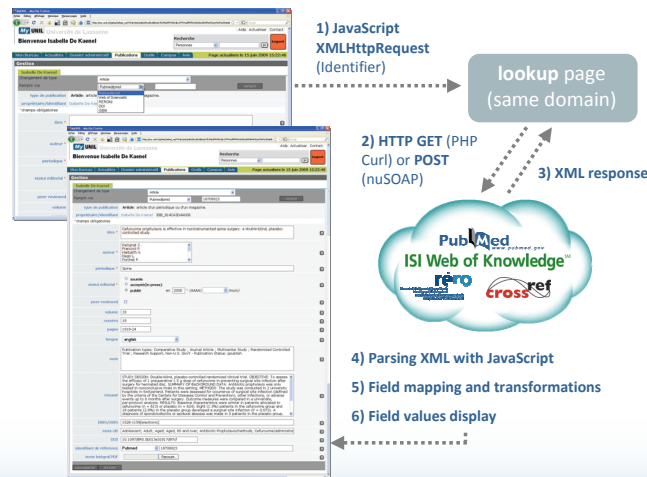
1) JavaScript XMLHttpRequest (Identifier)

lookup page (same domain)

2) HTTP GET (PHP Curl) or POST (nuSOAP)

3) XML response

PubMed
www.pubmed.gov

ISI Web of Knowledge SM

rero

crossref

4) Parsing XML with JavaScript

5) Field mapping and transformations

6) Field values display

My UNIL Université de Lausanne

Bienvenue Isabelle De Kaenel

Recherche

Personnes

Aide Actualiser Contact

Mes Bureaux Actualités Dossier administratif Publications Outils Campus Aide

Page actualisée le 13 juin 2008 10:22:46

Gestion

Isabelle De Kaenel

Changement de type

Article

Remplir via

PubmedId

Web of Science

RERO

DOI

ISBN

Remplir

type de publication Article : article dans un périodique ou d'un magazine.

propriétaire/identifiant Isabelle De Kaenel

* champs obligatoires

titre *

auteur *

périodique *

statut éditorial *

Bienvenue Isabelle De Kaenel

Mes Bureaux Actualités Dossier administratif Publications Outils Campus Aide

Gestion

Isabelle De Kaenel

Changement de type

Article

Remplir via

PubmedId

18790823

Remplir

type de publication Article : article dans un périodique ou d'un magazine.

propriétaire/identifiant Isabelle De Kaenel SER_ID:4043840000

* champs obligatoires

titre *

Cefuroxime prophylaxis is effective in noninstrumented spine surgery: a double-blind, placebo-controlled study.

auteur *

périodique * Spine

statut éditorial *

soumis

accepté (in press)

publié en 2008

pour mémoire

volume 33

numéro 18

pages 1919-24

langue english

note

Publication types: Comparative Study ; Journal Article ; Multicenter Study ; Randomized Controlled Trial ; Research Support, Non-U.S. Gov't - Publication Status: ppublish

résumé

STUDY DESIGN: Double-blind, placebo-controlled randomized clinical trial. OBJECTIVE: To assess the efficacy of 1 preoperative 1.5 g dose of cefuroxime in preventing surgical site infection after surgery for herniated disc.

ISSN/ISBN 1528-1159[electronic]

mots clé Adolescent; Adult; Aged; Aged, 80 and over; Antibiotic Prophylaxis/methods; Cefuroxime/administrat

DOI 10.1097/BRS.0b013e31817d97b7

identifiant de référence Pubmed 18790823

texte intégral PDF Parcourir...

Enregistrer Annuler